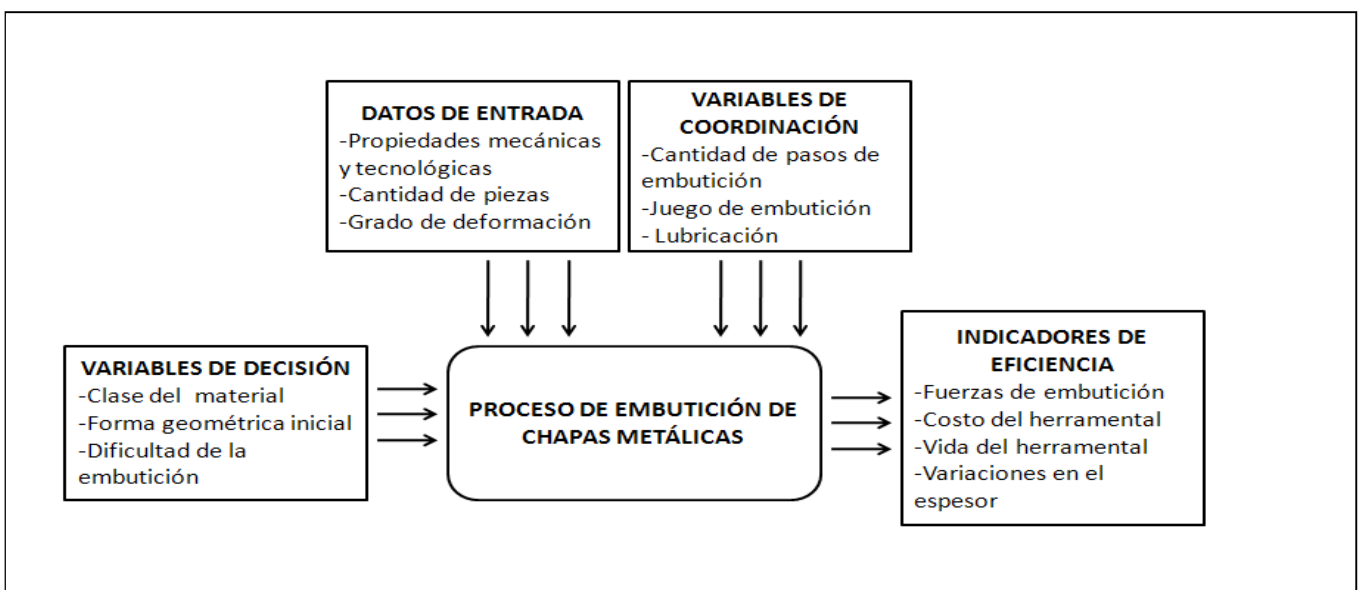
DATOS DE ENTRADA
-Propiedades mecánicas y tecnológicas
-Cantidad de piezas
-Grado de deformación

VARIABLES DE COORDINACIÓN
-Cantidad de pasos de embutición
-Juego de embutición
- Lubricación

VARIABLES DE DECISIÓN
-Clase del material
-Forma geométrica inicial
-Dificultad de la embutición

PROCESO DE EMBUTICIÓN DE CHAPAS METÁLICAS

INDICADORES DE EFICIENCIA
-Fuerzas de embutición
-Costo del herramental
-Vida del herramental
-Variaciones en el espesor